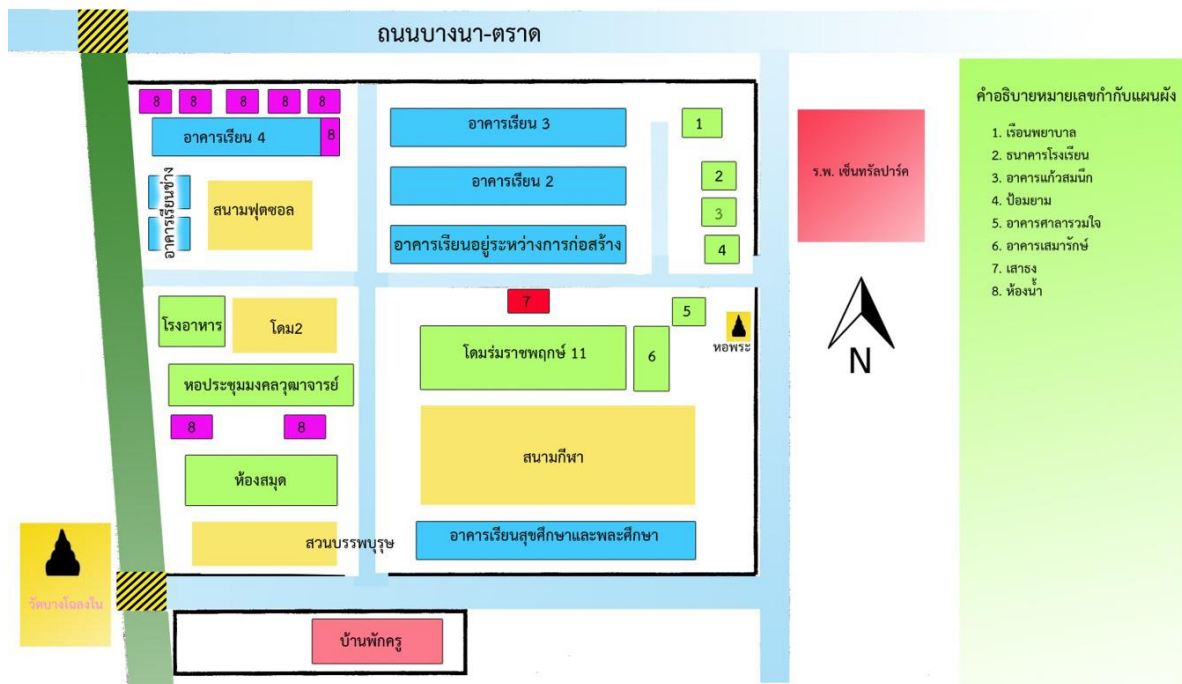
ถนนบางนา-ตราด

8 8 8 8 8

อาคารเรียน 4 8

อาคารเรียนช่าง

สนามฟุตซอล

อาคารเรียน 3

อาคารเรียน 2

อาคารเรียนอยู่ระหว่างการก่อสร้าง

1

2

3

4

ร.พ. เซ็นทรัลปาร์ค

คำอธิบายหมายเลขกำกับแผนผัง

1. เรือนพยาบาล
2. ธนาคารโรงเรียน
3. อาคารแก้วสมนึก
4. ป้อมยาม
5. อาคารศาลารวมใจ
6. อาคารเสมารักษ์
7. เสาธง
8. ห้องน้ำ

7

5

หอพระ

N

โรงอาหาร

โดม2

โดมร่มราชพฤกษ์ 11

6

หอประชุมมงคลวุฒาจารย์

8 8

ห้องสมุด

สนามกีฬา

วัดบางโฉลงใน

สวนบรรพบุรุษ

อาคารเรียนสุขศึกษาและพละศึกษา

บ้านพักครู